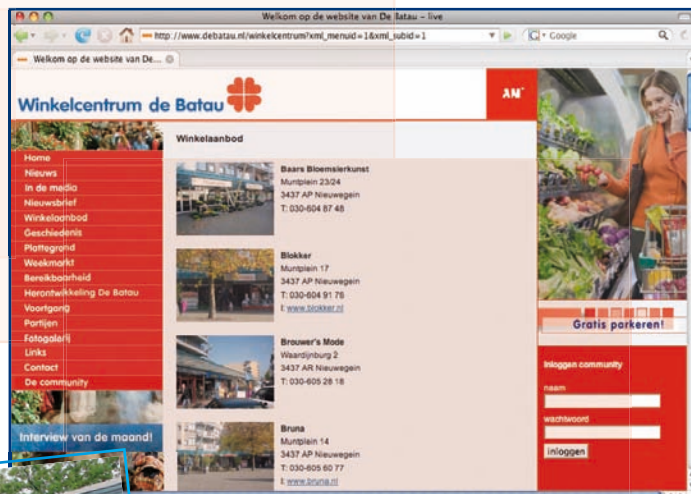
Welkom op de website van De Batau – live

http://www.debatau.nl/winkelcentrum?xml_menuid=1&xml_subid=1

Google

Welkom op de website van De...

Winkelcentrum de Batau

AN

Home
Nieuws
In de media
Nieuwsbrief
Winkelaanbod
Geschiedenis
Plattegrond
Weekmarkt
Bereikbaarheid
Herontwikkeling De Batau
Voortgang
Partijen
Fotogalerij
Links
Contact
De community

Interview van de maand!

Winkelaanbod

Baars Bloemsierkunst
Muntplein 23/24
3437 AP Nieuwegein
T: 030-604 87 48

Blokker
Muntplein 17
3437 AP Nieuwegein
T: 030-604 91 76
I: www.blokker.nl

Brouwer's Mode
Waardijnburg 2
3437 AR Nieuwegein
T: 030-605 28 18

Bruna
Muntplein 14
3437 AP Nieuwegein
T: 030-605 60 77
I: www.bruna.nl

Gratis parkeren!

Inloggen community
naam
wachtwoord
inloggen